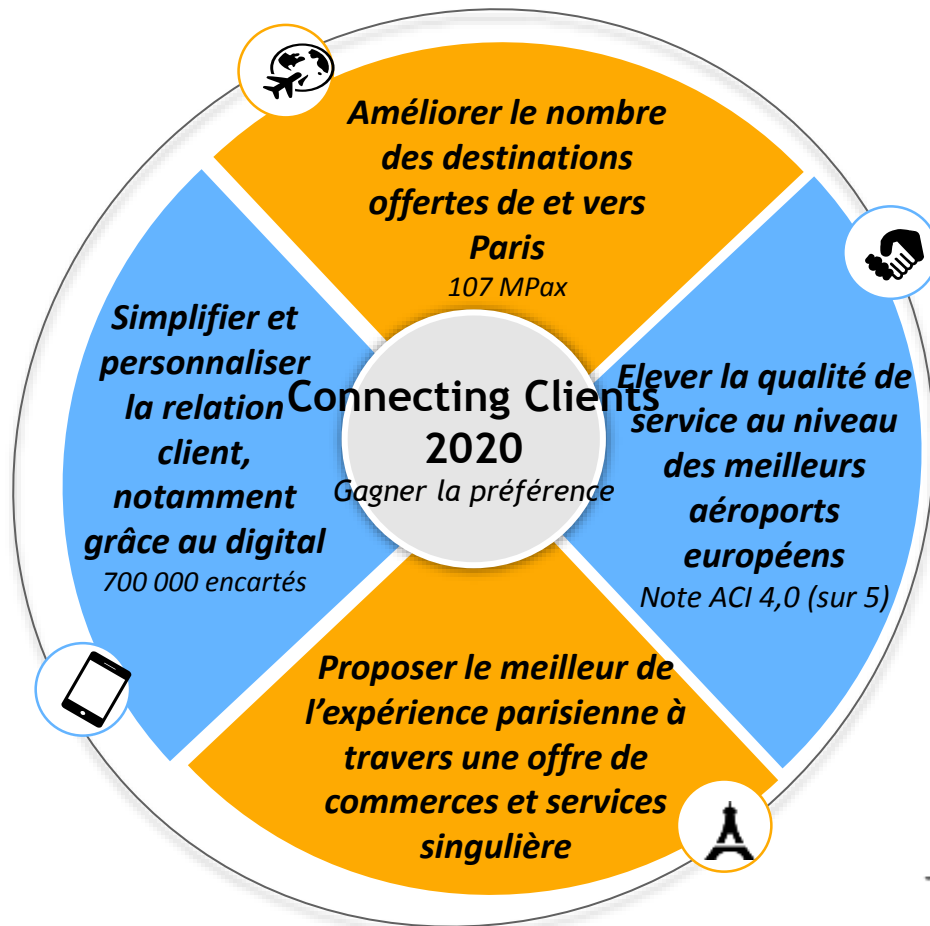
Améliorer le nombre des destinations offertes de et vers Paris
107 MPax

Simplifier et personnaliser la relation client, notamment grâce au digital
700 000 encartés

Connecting Clients 2020
Gagner la préférence

Elever la qualité de service au niveau des meilleurs aéroports européens
Note ACI 4,0 (sur 5)

Proposer le meilleur de l'expérience parisienne à travers une offre de commerces et services singulière